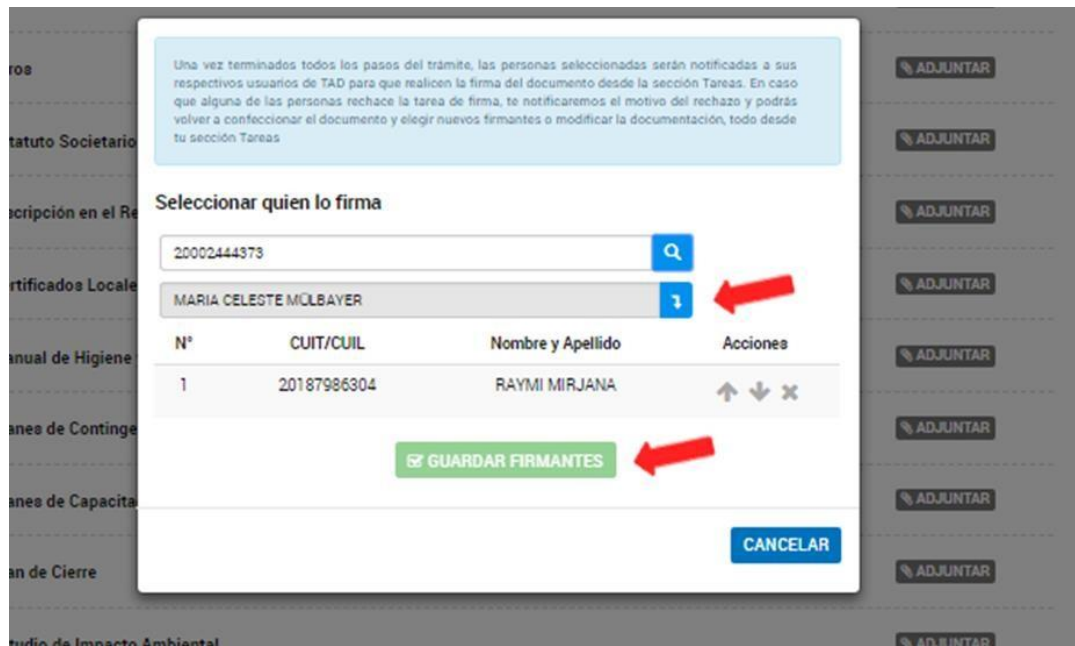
ros
tatuto Societario
cripción en el Re
rtificados Locale
anual de Higiene
anes de Continge
anes de Capacita
an de Cierre
tudio de Impacto Ambiental

ADJUNTAR
ADJUNTAR
ADJUNTAR
ADJUNTAR
ADJUNTAR
ADJUNTAR
ADJUNTAR
ADJUNTAR
ADJUNTAR

Una vez terminados todos los pasos del trámite, las personas seleccionadas serán notificadas a sus respectivos usuarios de TAD para que realicen la firma del documento desde la sección Tareas. En caso que alguna de las personas rechace la tarea de firma, te notificaremos el motivo del rechazo y podrás volver a confeccionar el documento y elegir nuevos firmantes o modificar la documentación, todo desde tu sección Tareas

Seleccionar quien lo firma

20002444373

MARIA CELESTE MÜLBAYER

| N° | CUIT/CUIL | Nombre y Apellido | Acciones |
|---|---|---|---|
| 1 | 20187986304 | RAYMI MIRJANA | |

GUARDAR FIRMANTES

CANCELAR